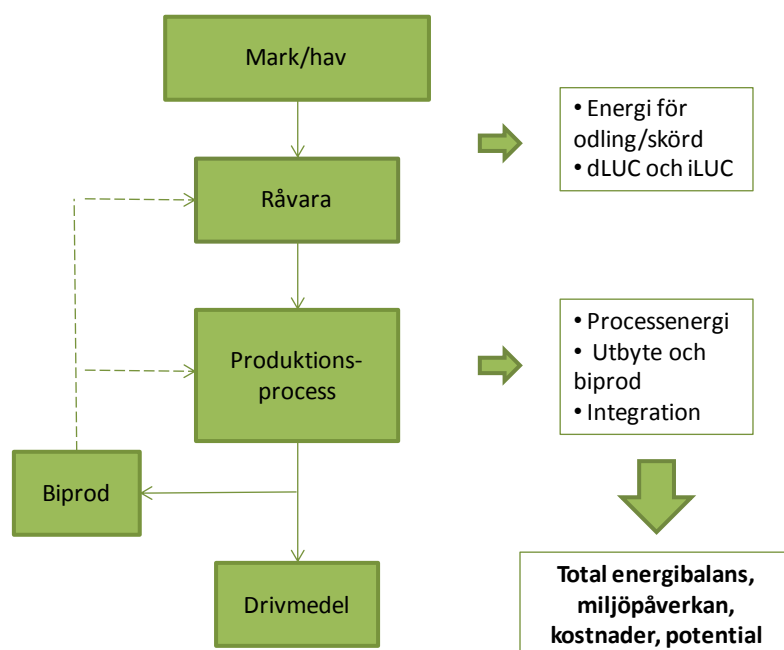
Mark/hav

Råvara

Produktionsprocess

Biprod

Drivmedel

• Energi för odling/skörd
• dLUC och iLUC

• Processenergi
• Utbyte och biprod
• Integration

Total energibalans, miljöpåverkan, kostnader, potential